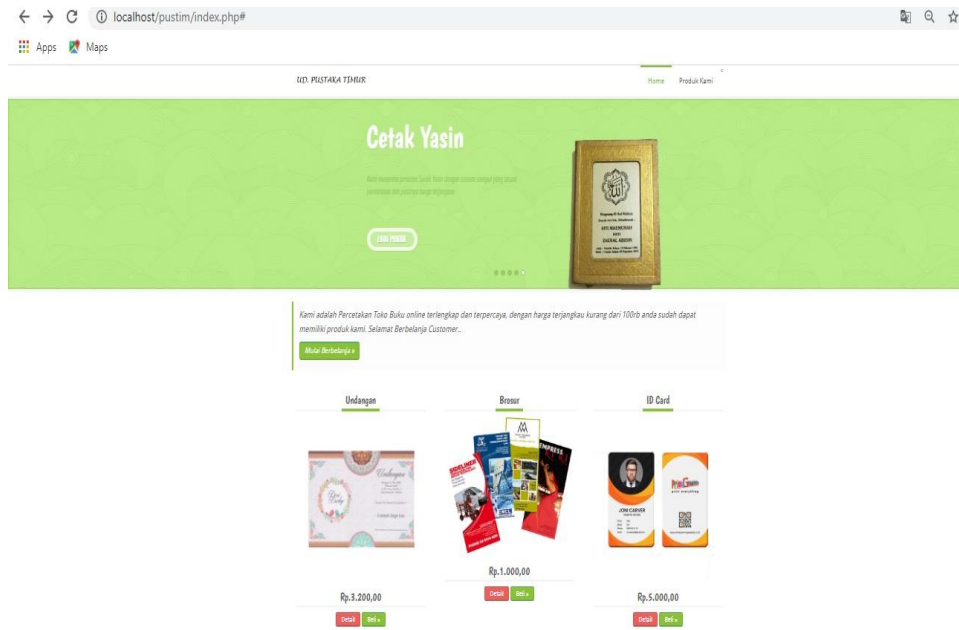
localhost/pustim/index.php#

Apps Maps

UD. PUSTAKA TIMUR

Home Produk Kami

Cetak Yasin

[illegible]

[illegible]

Kami adalah Percetakan Toko Buku online terlengkap dan terpercaya, dengan harga terjangkau kurang dari 100rb anda sudah dapat memiliki produk kami. Selamat Berbelanja Customer..

Mulai Berbelanja »

Undangan

Rp.3.200,00

Detail Beli »

Brosur

Rp.1.000,00

Detail Beli »

ID Card

Rp.5.000,00

Detail Beli »